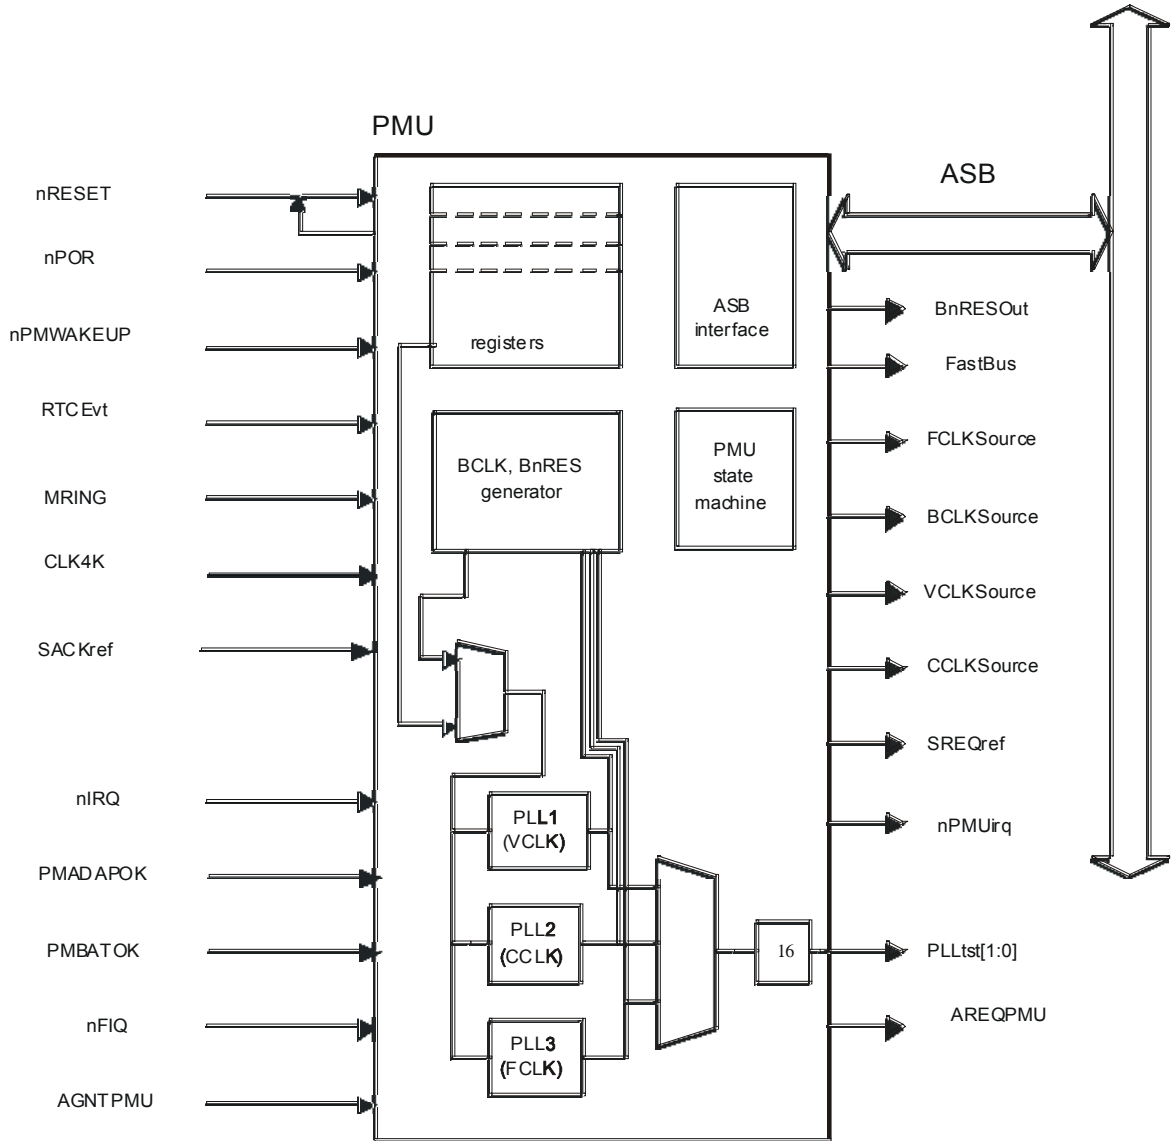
PMU

ASB

nRESET

nPOR

nPMWAKEUP

RTCEvt

MRING

CLK4K

SACKref

nIRQ

PMADAPOK

PMBATOK

nFIQ

AGNTPMU

registers

ASB interface

BCLK, BnRES generator

PMU state machine

PLL1 (VCLK)

PLL2 (CCLK)

PLL3 (FCLK)

16

BnRESOut

FastBus

FCLKSource

BCLKSource

VCLKSource

CCLKSource

SREQref

nPMUirq

PLLtst[1:0]

AREQPMU